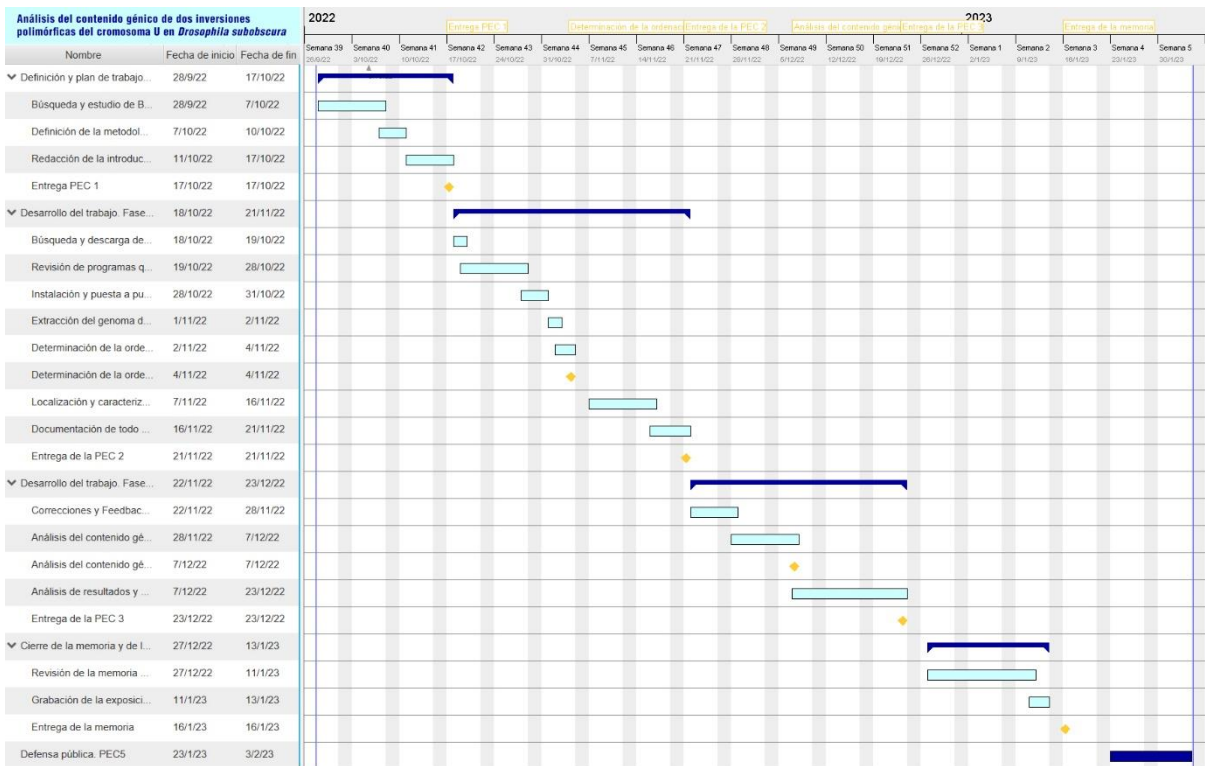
Análisis del contenido génico de dos inversiones polimórficas del cromosoma U en *Drosophila subobscura*

| Nombre | Fecha de inicio | Fecha de fin |
|---|---|---|
| Definición y plan de trabajo... | 28/9/22 | 17/10/22 |
| Búsqueda y estudio de B... | 28/9/22 | 7/10/22 |
| Definición de la metodol... | 7/10/22 | 10/10/22 |
| Redacción de la introduc... | 11/10/22 | 17/10/22 |
| Entrega PEC 1 | 17/10/22 | 17/10/22 |
| Desarrollo del trabajo. Fase... | 18/10/22 | 21/11/22 |
| Búsqueda y descarga de... | 18/10/22 | 19/10/22 |
| Revisión de programas q... | 19/10/22 | 28/10/22 |
| Instalación y puesta a pu... | 28/10/22 | 31/10/22 |
| Extracción del genoma d... | 1/11/22 | 2/11/22 |
| Determinación de la orde... | 2/11/22 | 4/11/22 |
| Determinación de la orde... | 4/11/22 | 4/11/22 |
| Localización y caracteriz... | 7/11/22 | 16/11/22 |
| Documentación de todo ... | 16/11/22 | 21/11/22 |
| Entrega de la PEC 2 | 21/11/22 | 21/11/22 |
| Desarrollo del trabajo. Fase... | 22/11/22 | 23/12/22 |
| Correcciones y Feedbac... | 22/11/22 | 28/11/22 |
| Análisis del contenido gé... | 28/11/22 | 7/12/22 |
| Análisis del contenido gé... | 7/12/22 | 7/12/22 |
| Análisis de resultados y ... | 7/12/22 | 23/12/22 |
| Entrega de la PEC 3 | 23/12/22 | 23/12/22 |
| Cierre de la memoria y de l... | 27/12/22 | 13/1/23 |
| Revisión de la memoria ... | 27/12/22 | 11/1/23 |
| Grabación de la exposici... | 11/1/23 | 13/1/23 |
| Entrega de la memoria | 16/1/23 | 16/1/23 |
| Defensa pública. PEC5 | 23/1/23 | 3/2/23 |

2022 2023

Entrega PEC 1 Determinación de la ordenac Entrega de la PEC 2 Análisis del contenido gén Entrega de la PEC 3 Entrega de la memoria

Semana 39 26/9/22 Semana 40 3/10/22 Semana 41 10/10/22 Semana 42 17/10/22 Semana 43 24/10/22 Semana 44 31/10/22 Semana 45 7/11/22 Semana 46 14/11/22 Semana 47 21/11/22 Semana 48 28/11/22 Semana 49 5/12/22 Semana 50 12/12/22 Semana 51 19/12/22 Semana 52 26/12/22 Semana 1 2/1/23 Semana 2 9/1/23 Semana 3 16/1/23 Semana 4 23/1/23 Semana 5 30/1/23